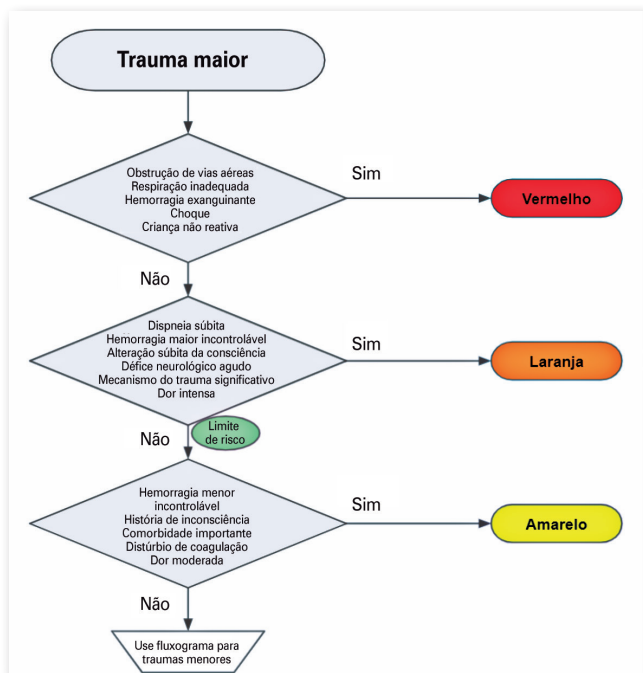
Trauma maior

Obstrução de vias aéreas
Respiração inadequada
Hemorragia exanguinante
Choque
Criança não reativa

Sim

Vermelho

Não

Dispneia súbita
Hemorragia maior incontrolável
Alteração súbita da consciência
Défice neurológico agudo
Mecanismo do trauma significativo
Dor intensa

Sim

Laranja

Limite de risco

Não

Hemorragia menor incontrolável
História de inconsciência
Comorbidade importante
Distúrbio de coagulação
Dor moderada

Sim

Amarelo

Não

Use fluxograma para traumas menores